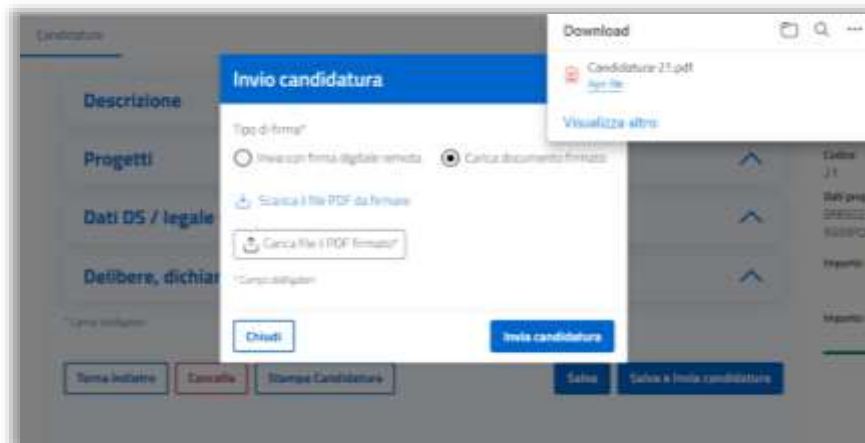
Candidature

Descrizione

Progetti

Dati DS / legale

Delibere, dichiar

*Campi obbligatori

Torna indietro | Cancella | Stampa Candidatura

Salva | Salva e Invia candidatura

Download

Candidatura 21.pdf
Apri file

Visualizza altro

Codice
21

Dati prog
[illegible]

Importo

Importo

Invio candidatura

Tipo di firma*

Invia con firma digitale remota

Carica documento firmato

Scarica il file PDF da firmare

Carica file il PDF firmato*

*Campi obbligatori

Chiudi

Invia candidatura